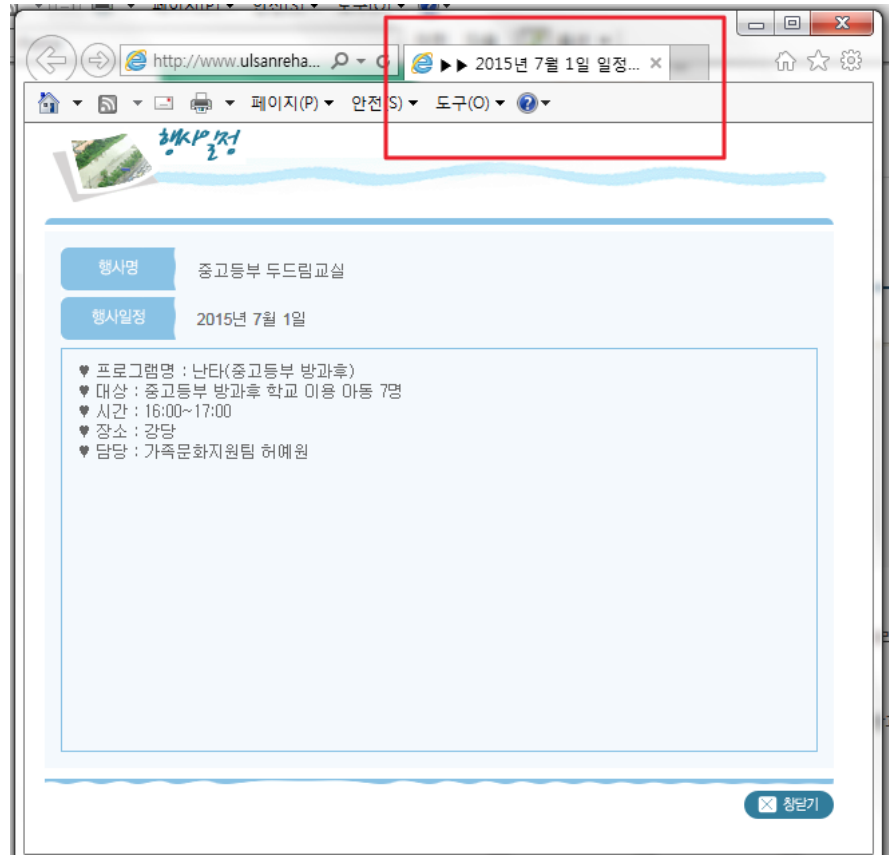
http://www.ulsanreha...

▶▶ 2015년 7월 1일 일정...

페이지(P) 안전(S) 도구(O)

행사일정

| 행사명 | 중고등부 두드림교실 |
|---|---|
| 행사일정 | 2015년 7월 1일 |

♥ 프로그램명 : 난타(중고등부 방과후)
♥ 대상 : 중고등부 방과후 학교 이용 아동 7명
♥ 시간 : 16:00~17:00
♥ 장소 : 강당
♥ 담당 : 가족문화지원팀 허예원

창닫기